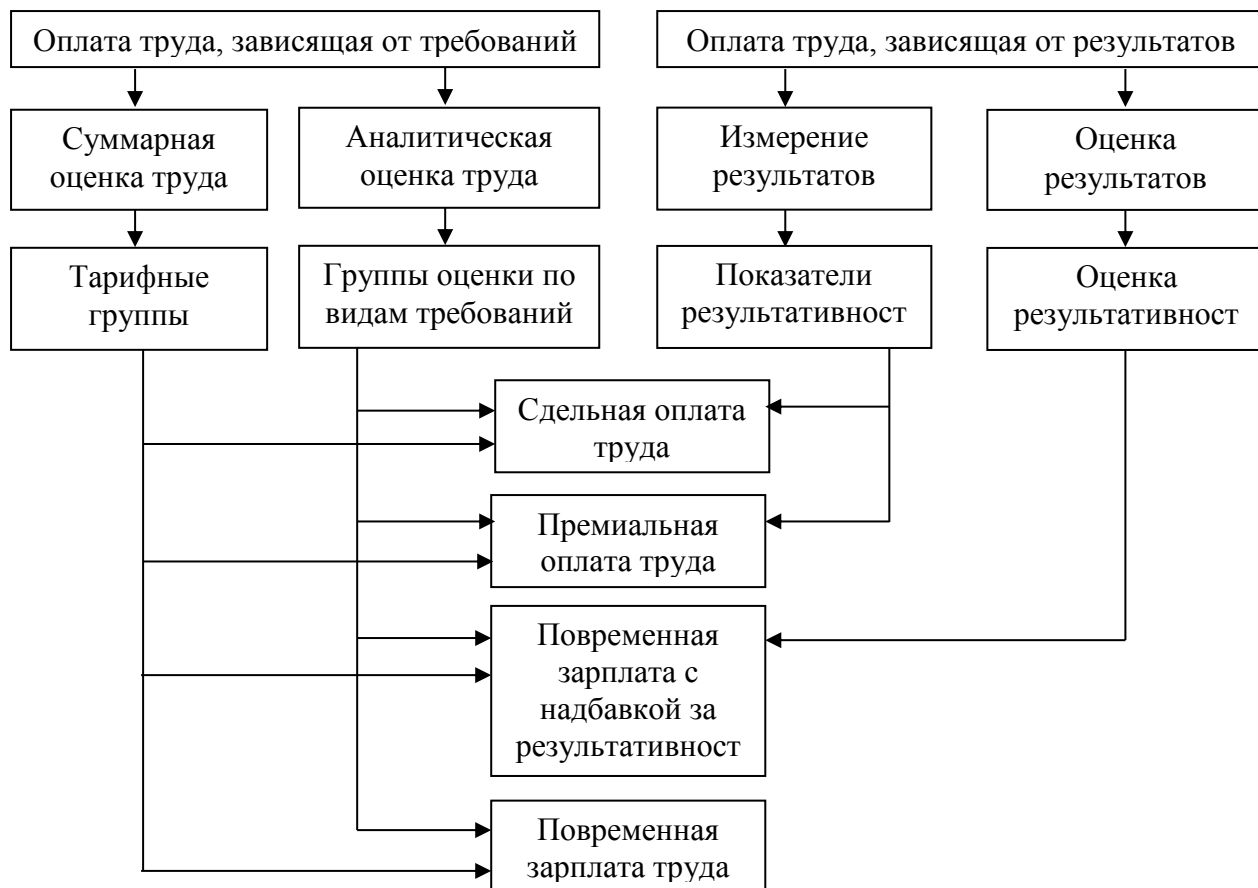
Оплата труда, зависящая от требований

Оплата труда, зависящая от результатов

Суммарная оценка труда

Аналитическая оценка труда

Измерение результатов

Оценка результатов

Тарифные группы

Группы оценки по видам требований

Показатели результативност

Оценка результативност

Сдельная оплата труда

Премиальная оплата труда

Повременная зарплата с надбавкой за результативност

Повременная зарплата труда